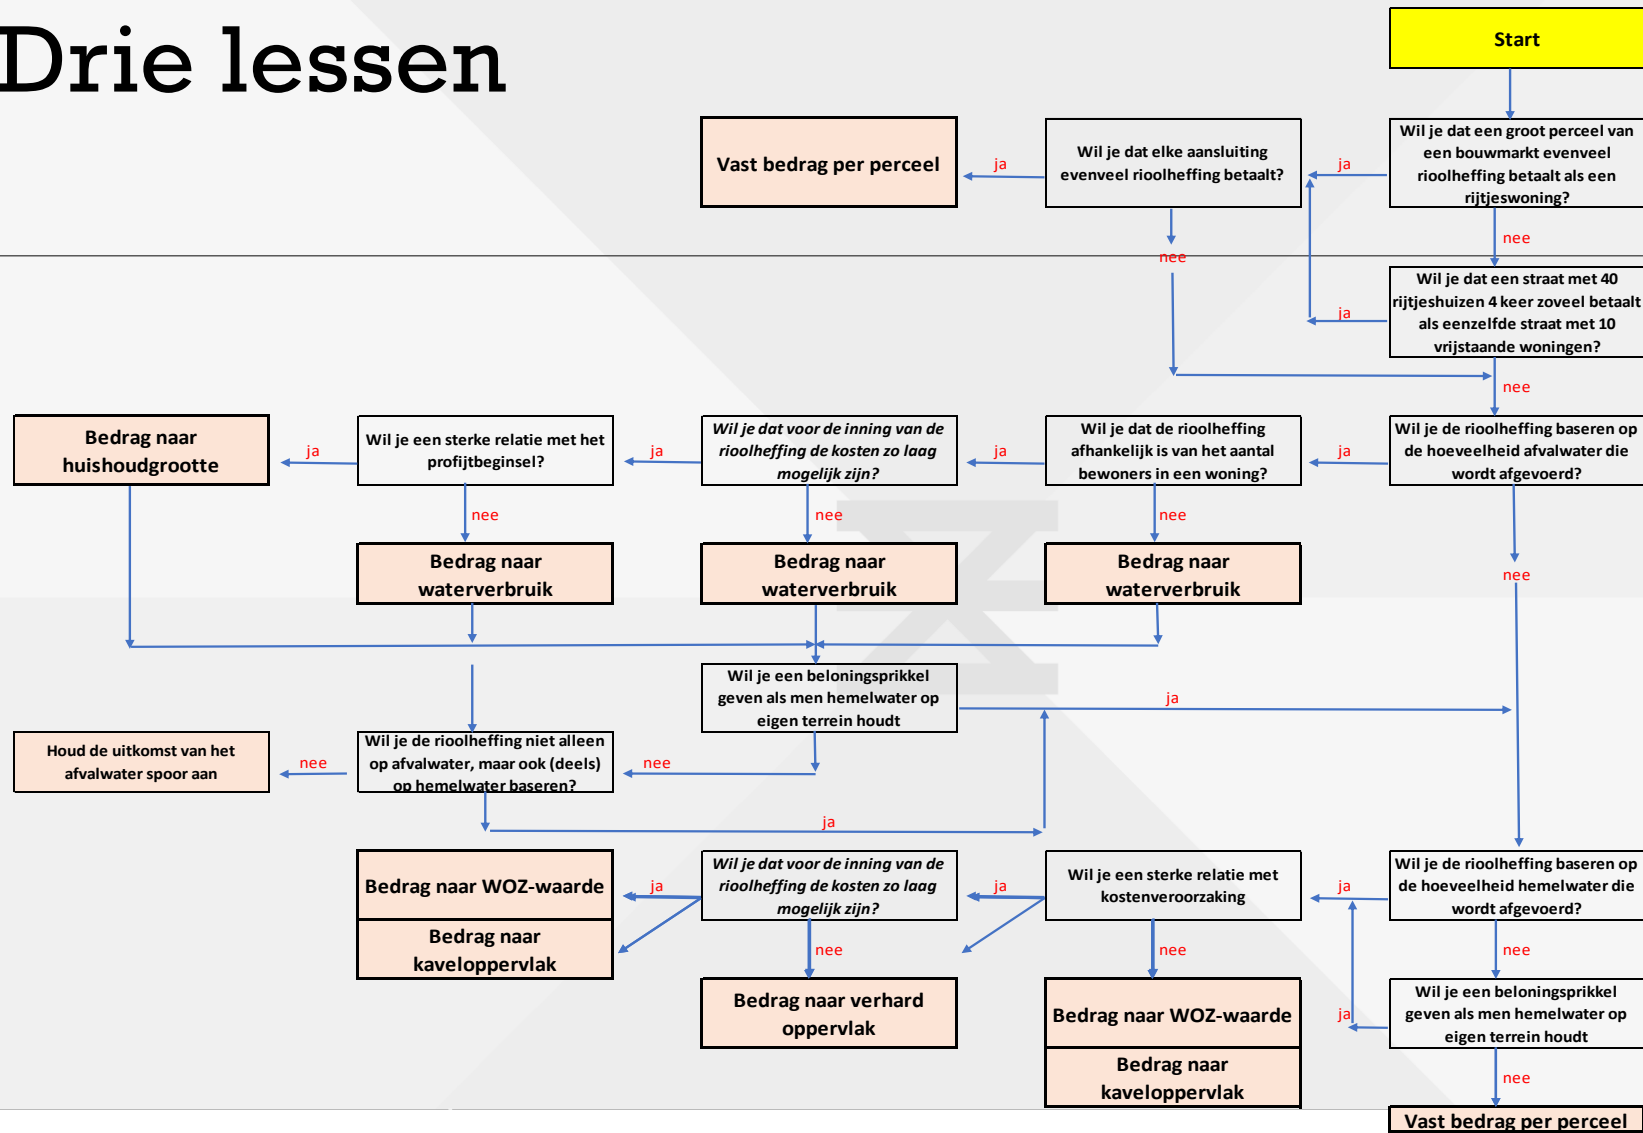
Drie lessen

Start

Wil je dat een groot perceel van een bouwmarkt evenveel rioolheffing betaalt als een rijtjeswoning?

ja

Wil je dat elke aansluiting evenveel rioolheffing betaalt?

ja

Vast bedrag per perceel

nee

nee

Wil je dat een straat met 40 rijtjeshuizen 4 keer zoveel betaalt als eenzelfde straat met 10 vrijstaande woningen?

ja

nee

Wil je de rioolheffing baseren op de hoeveelheid afvalwater die wordt afgevoerd?

ja

Wil je dat de rioolheffing afhankelijk is van het aantal bewoners in een woning?

ja

Wil je dat voor de inning van de rioolheffing de kosten zo laag mogelijk zijn?

ja

Wil je een sterke relatie met het profijtbeginsel?

ja

Bedrag naar huishoudgrootte

nee

nee

nee

Bedrag naar waterverbruik

Bedrag naar waterverbruik

Bedrag naar waterverbruik

nee

Wil je een beloningsprikkel geven als men hemelwater op eigen terrein houdt

ja

nee

Wil je de rioolheffing niet alleen op afvalwater, maar ook (deels) op hemelwater baseren?

nee

Houd de uitkomst van het afvalwater spoor aan

ja

Wil je de rioolheffing baseren op de hoeveelheid hemelwater die wordt afgevoerd?

ja

Wil je een sterke relatie met kostenveroorzaking

ja

Wil je dat voor de inning van de rioolheffing de kosten zo laag mogelijk zijn?

ja

Bedrag naar WOZ-waarde

Bedrag naar kaveloppervlak

nee

Bedrag naar verhard oppervlak

nee

Bedrag naar WOZ-waarde

Bedrag naar kaveloppervlak

nee

Wil je een beloningsprikkel geven als men hemelwater op eigen terrein houdt

ja

nee

Vast bedrag per perceel